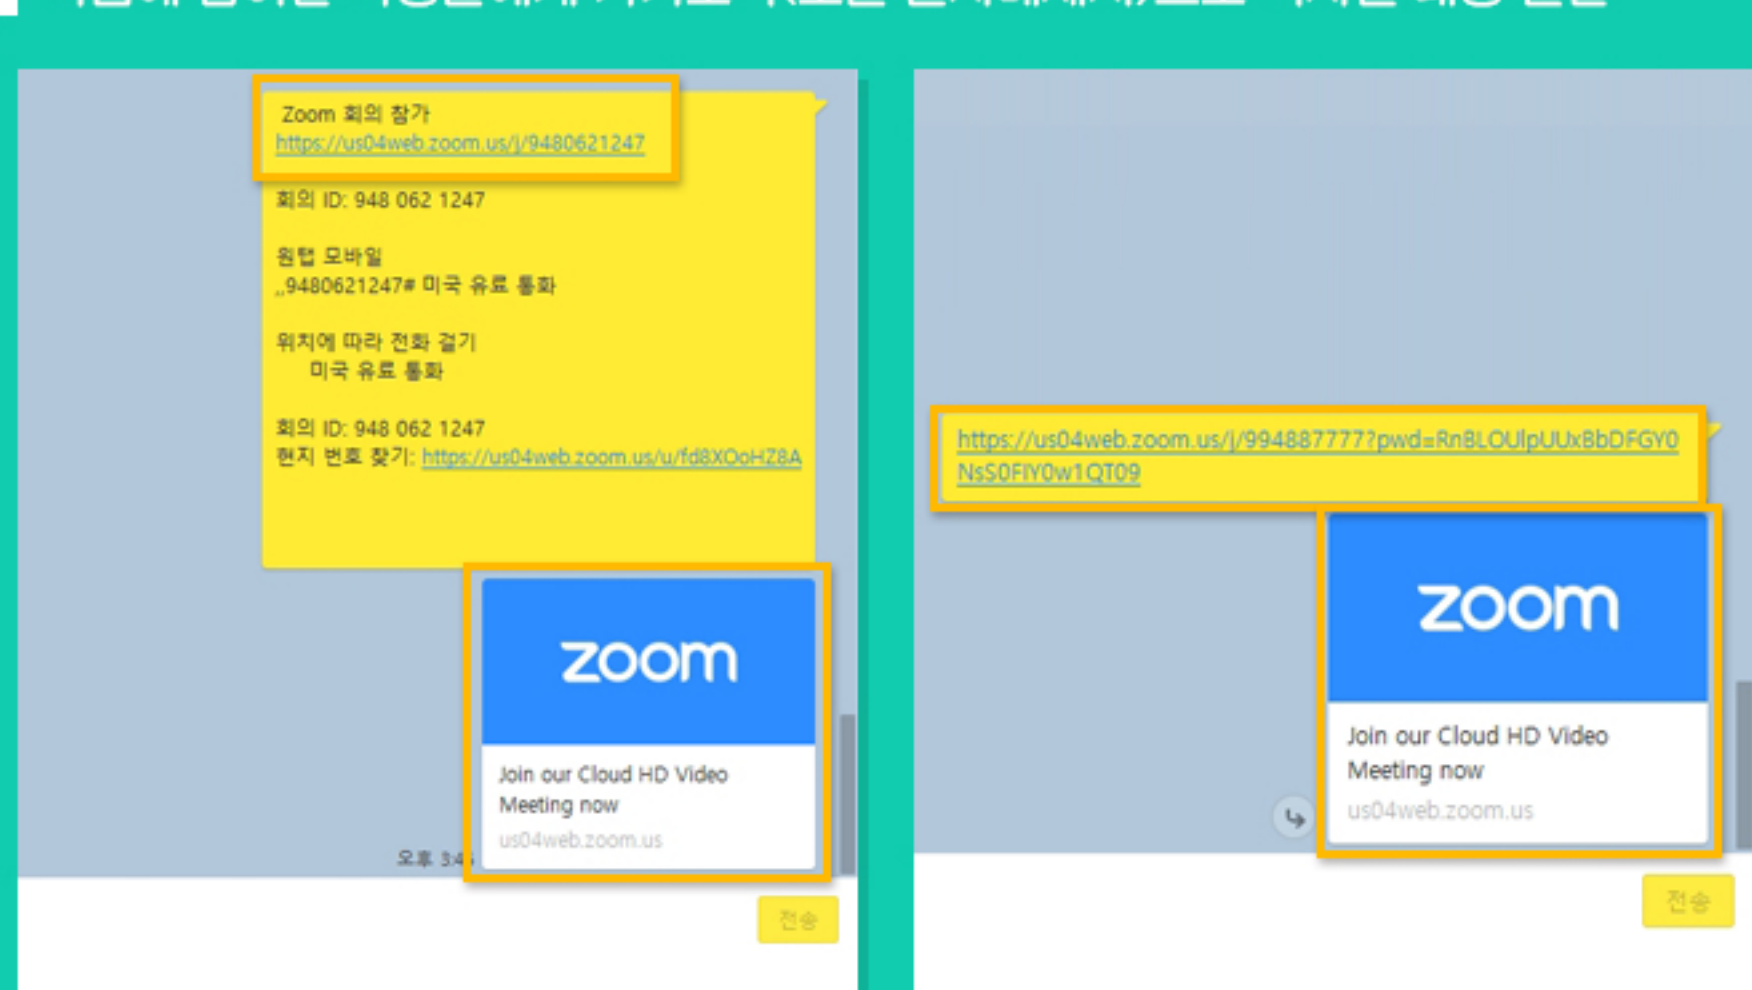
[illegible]

Zoom 회의 참가
https://us04web.zoom.us/j/9480621247

회의 ID: 948 062 1247

원탭 모바일
,,9480621247# 미국 유료 통화

위치에 따라 전화 걸기
미국 유료 통화

회의 ID: 948 062 1247
현지 번호 찾기: https://us04web.zoom.us/u/fd8XOoHZ8A

zoom

Join our Cloud HD Video Meeting now
us04web.zoom.us

오후 3:4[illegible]

전송

https://us04web.zoom.us/j/994887777?pwd=RnBLOUlpUUxBbDFGY0NsS0FIY0w1QT09

zoom

Join our Cloud HD Video Meeting now
us04web.zoom.us

전송